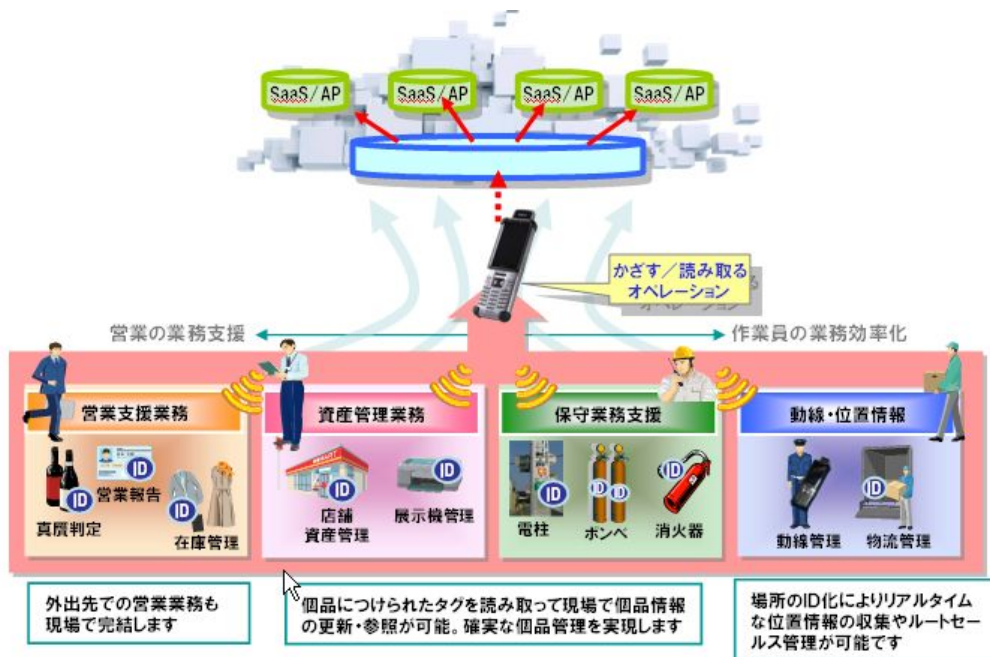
SaaS/AP

SaaS/AP

SaaS/AP

SaaS/AP

かざす／読み取るオペレーション

営業の業務支援

作業員の業務効率化

営業支援業務

ID

営業報告

ID

真贋判定

ID

在庫管理

資産管理業務

ID

店舗資産管理

ID

展示機管理

保守業務支援

ID

電柱

ID ID

ボンベ

ID

消火器

動線・位置情報

ID

動線管理

ID

物流管理

外出先での営業業務も現場で完結します

個品につけられたタグを読み取って現場で個品情報の更新・参照が可能。確実な個品管理を実現します

場所のID化によりリアルタイムな位置情報の収集やルートセールス管理が可能です